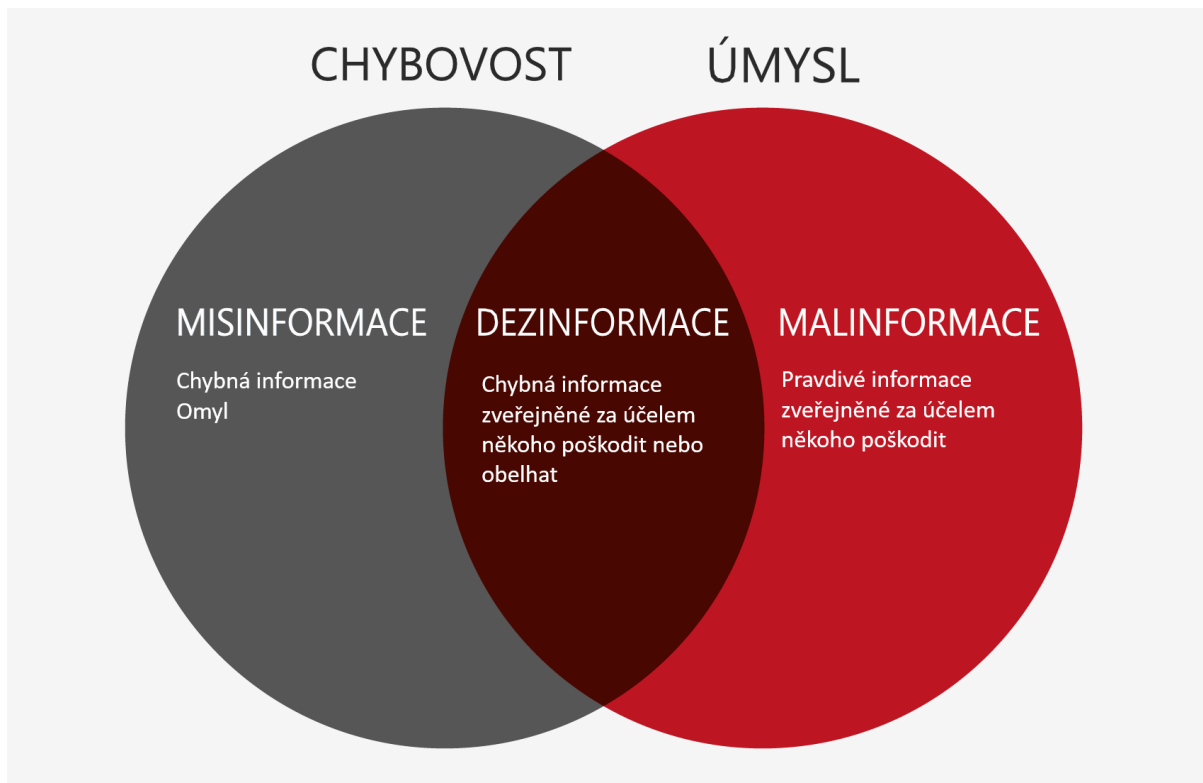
CHYBOVOST

ÚMYSL

MISINFORMACE

Chybná informace
Omyl

DEZINFORMACE

Chybná informace zveřejněné za účelem někoho poškodit nebo obelhat

MALINFORMACE

Pravdivé informace zveřejněné za účelem někoho poškodit